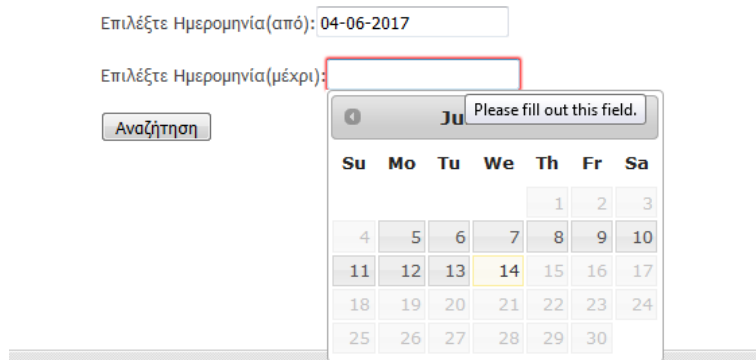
Επιλέξτε Ημερομηνία(από): 04-06-2017

Επιλέξτε Ημερομηνία(μέχρι):

Αναζήτηση

Ju

Please fill out this field.

| Su | Mo | Tu | We | Th | Fr | Sa |
|---|---|---|---|---|---|---|
| | | | | 1 | 2 | 3 |
| 4 | 5 | 6 | 7 | 8 | 9 | 10 |
| 11 | 12 | 13 | 14 | 15 | 16 | 17 |
| 18 | 19 | 20 | 21 | 22 | 23 | 24 |
| 25 | 26 | 27 | 28 | 29 | 30 | |